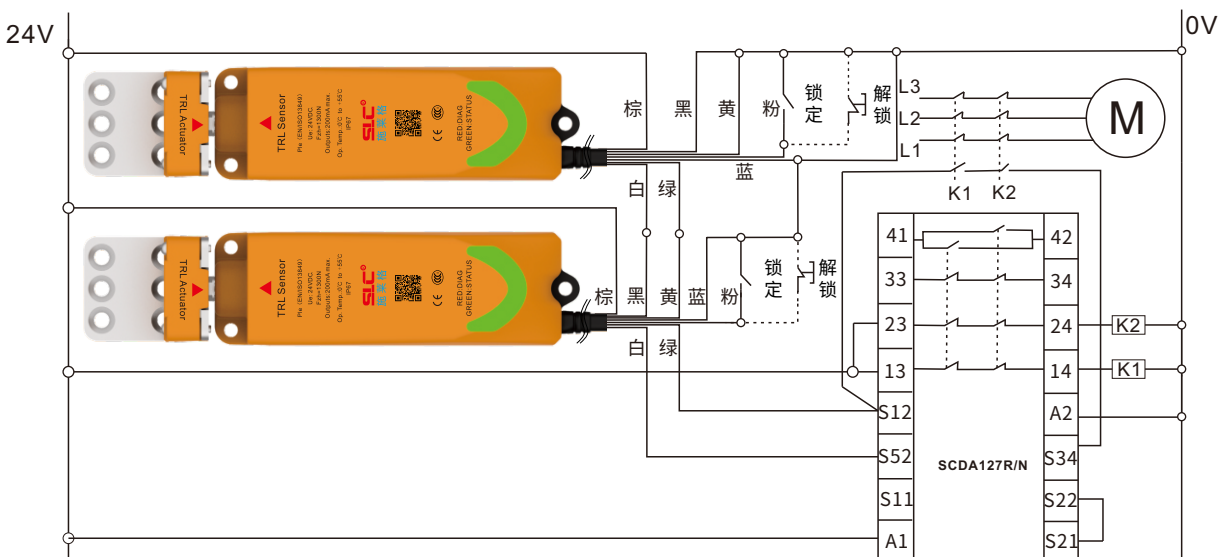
24V

0V

TRL Actuator

TRL Sensor

Ple (EN/ISO13849)
Ue: 24VDC
Fzh=1500N
Outputs:200mA max.
Op. Temp:-25C to +55C
IP67

SLC

RED:DIAG
GREEN:STATUS

棕 黑 黄 粉 锁定 解锁

L3
L2
L1

M

白 绿 蓝

K1 K2

TRL Actuator

TRL Sensor

Ple (EN/ISO13849)
Ue: 24VDC
Fzh=1500N
Outputs:200mA max.
Op. Temp:-25C to +55C
IP67

SLC

RED:DIAG
GREEN:STATUS

锁定 解锁

棕 黑 黄 蓝 粉

白 绿

41 42
33 34
23 24 K2
13 14 K1
S12 A2
S52 S34
SCDA127R/N
S11 S22
A1 S21